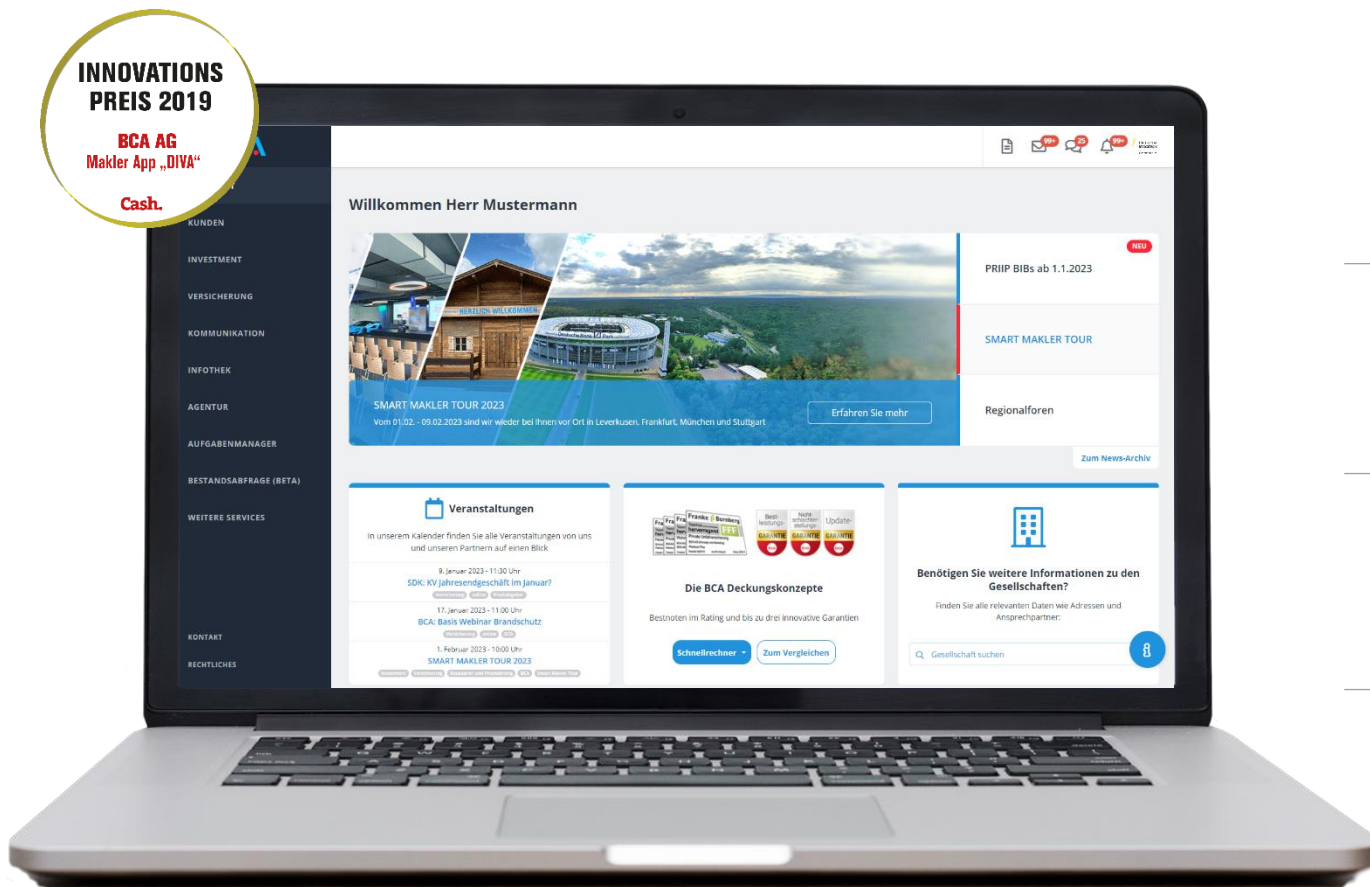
INNOVATIONS PREIS 2019

BCA AG
Makler App „DIVA“

Cash.

99+ 25 99+

KUNDEN
INVESTMENT
VERSICHERUNG
KOMMUNIKATION
INFOTHEK
AGENTUR
AUFGABENMANAGER
BESTANDSABFRAGE (BETA)
WEITERE SERVICES

KONTAKT
RECHTLICHES

Willkommen Herr Mustermann

HERZLICH WILLKOMMEN

SMART MAKLER TOUR 2023
Vom 01.02. - 09.02.2023 sind wir wieder bei Ihnen vor Ort in Leverkusen, Frankfurt, München und Stuttgart

Erfahren Sie mehr

NEU
PRIIP BIBs ab 1.1.2023

SMART MAKLER TOUR

Regionalforen

Zum News-Archiv

Veranstaltungen
In unserem Kalender finden Sie alle Veranstaltungen von uns und unseren Partnern auf einen Blick

9. Januar 2023 - 11:30 Uhr
SDK: KV Jahresendgeschäft im Januar?

17. Januar 2023 - 11:00 Uhr
BCA: Basis Webinar Brandschutz

1. Februar 2023 - 10:00 Uhr
SMART MAKLER TOUR 2023

Franke & Bornberg
Best-leistung
Nicht-schlechter-stellung
Update-
GARANTIE GARANTIE GARANTIE

Die BCA Deckungskonzepte
Bestnoten im Rating und bis zu drei innovative Garantien

Schnellrechner
Zum Vergleichen

Benötigen Sie weitere Informationen zu den Gesellschaften?
Finden Sie alle relevanten Daten wie Adressen und Ansprechpartner:

Gesellschaft suchen